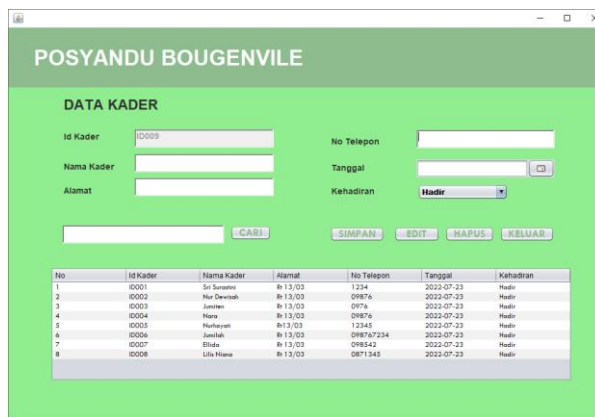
POSYANDU BOUGENVILE

DATA KADER

Id Kader ID009

Nama Kader

Alamat

No Telepon

Tanggal

Kehadiran Hadir

CARI

SIMPAN EDIT HAPUS KELUAR

| No | Id Kader | Nama Kader | Alamat | No Telepon | Tanggal | Kehadiran |
|---|---|---|---|---|---|---|
| 1 | ID001 | Sri Surastini | Rt 13/03 | 1234 | 2022-07-23 | Hadir |
| 2 | ID002 | Nur Dewisah | Rt 13/03 | 09876 | 2022-07-23 | Hadir |
| 3 | ID003 | Juniten | Rt 13/03 | 0976 | 2022-07-23 | Hadir |
| 4 | ID004 | Nora | Rt 13/03 | 09876 | 2022-07-23 | Hadir |
| 5 | ID005 | Nurhayati | Rt13/03 | 12345 | 2022-07-23 | Hadir |
| 6 | ID006 | Junilah | Rt 13/03 | 098767234 | 2022-07-23 | Hadir |
| 7 | ID007 | Ellida | Rt 13/03 | 098542 | 2022-07-23 | Hadir |
| 8 | ID008 | Lilis Niana | Rt 13/03 | 0871345 | 2022-07-23 | Hadir |